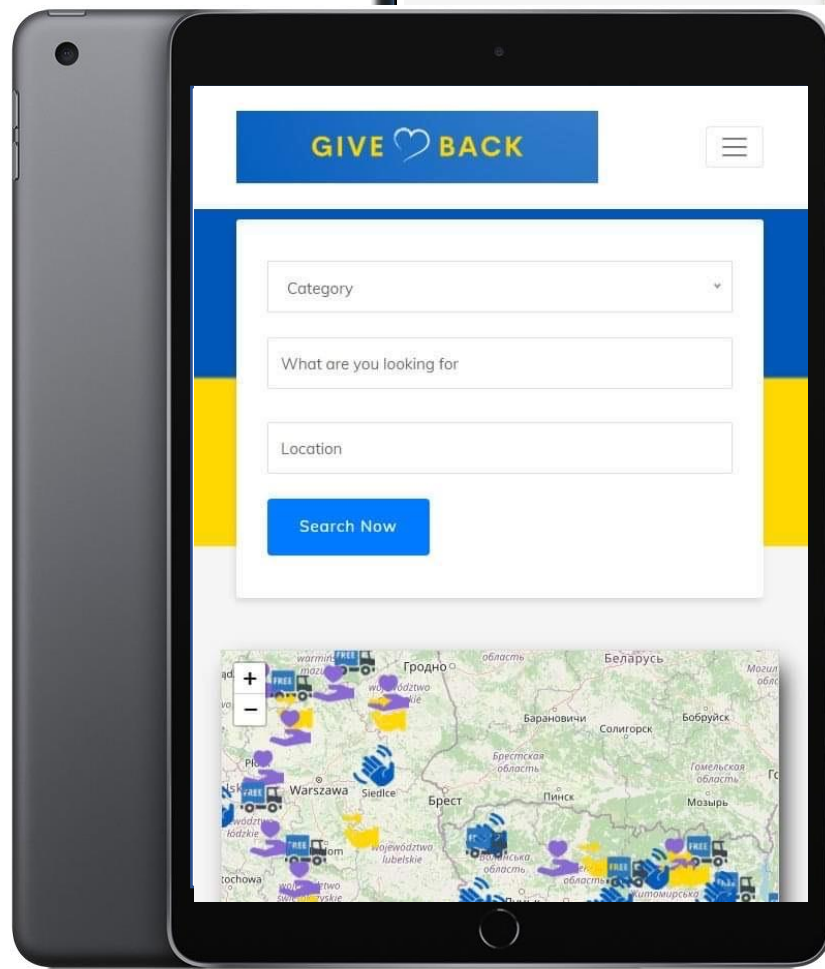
GIVE BACK

Category

What are you looking for

Location

Search Now

+
−

Гродно
область
Беларусь
Могил
обл
województwo
Барановичи
Солигорск
Бобруйск
Брестская область
Гомельская область
Warszawa
Siedlce
Брест
Пинск
Мозырь
łódzkie
województwo lubelskie
FREE
Częstochowa
Житомирська